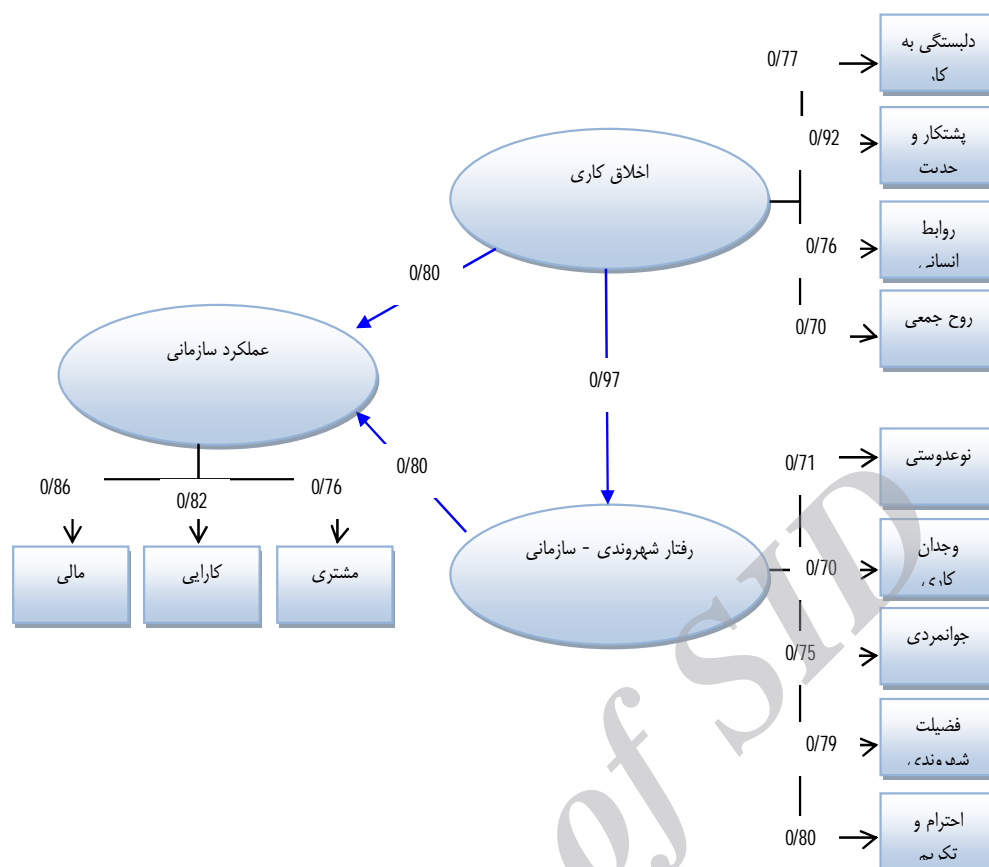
0/77
دلبستگی به کار

0/92
پشتکار و جدیت

اخلاق کاری

0/76
روابط انسانی

0/80

0/70
روح جمعی

عملکرد سازمانی

0/97

0/80

0/71
نوعدوستی

0/86
0/82
0/76

مالی
کارایی
مشتری

رفتار شهروندی - سازمانی

0/70
وجدان کاری

0/75
جوانمردی

0/79
فضیلت شهروندی

0/80
احترام و تکریم

of SID